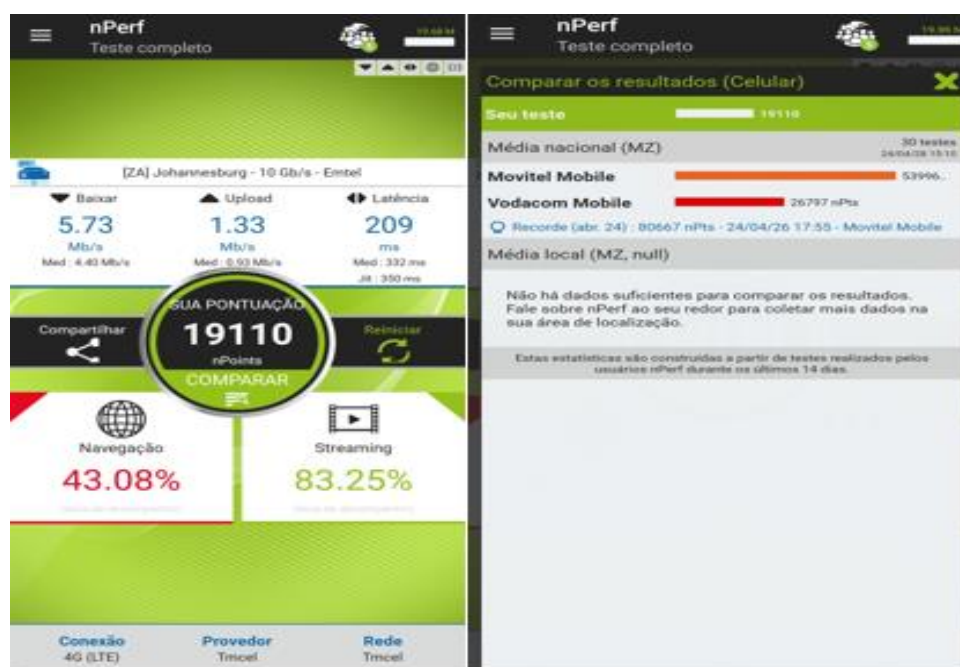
nPerf
Teste completo

[ZA] Johannesburg - 10 Gb/s - Emtel

Baixar
5.73
Mb/s
Med : 4.40 Mb/s

Upload
1.33
Mb/s
Med : 0.93 Mb/s

Latência
209
ms
Med : 332 ms
Jit : 350 ms

Compartilhar

SUA PONTUAÇÃO
19110
nPoints
COMPARAR

Reiniciar

Navegação
43.08%

Streaming
83.25%

Conexão
4G (LTE)

Provedor
Tmcel

Rede
Tmcel

nPerf
Teste completo

Comparar os resultados (Celular)

Seu teste 19110

Média nacional (MZ) 30 testes 24/04/26 15:10

Movitel Mobile 53996...

Vodacom Mobile 26797 nPts

Recorde (abr. 24) : 80667 nPts - 24/04/26 17:55 - Movitel Mobile

Média local (MZ, null)

Não há dados suficientes para comparar os resultados. Fale sobre nPerf ao seu redor para coletar mais dados na sua área de localização.

Estas estatísticas são construídas a partir de testes realizados pelos usuários nPerf durante os últimos 14 dias.